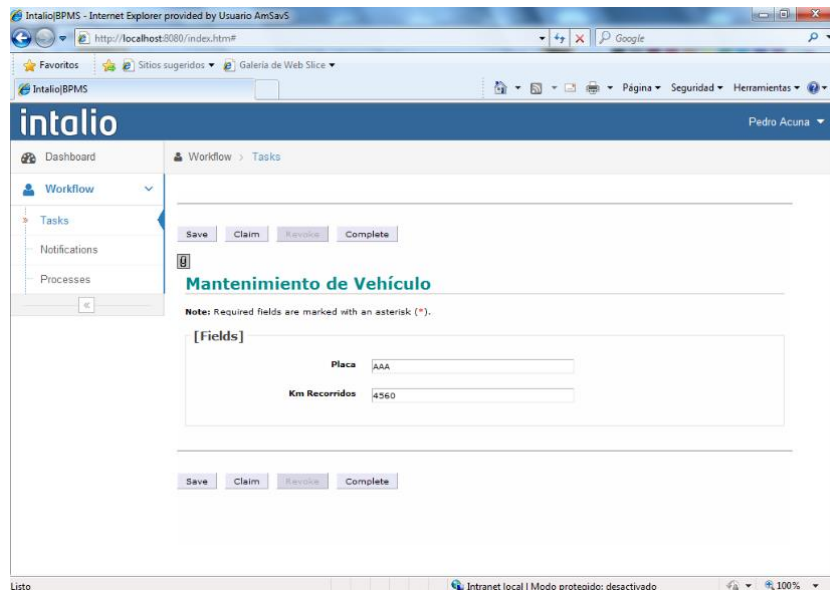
Intalio|BPMS - Internet Explorer provided by Usuario AmSavS

http://localhost:8080/index.htm#

Google

Favoritos

Sitios sugeridos ▾

Galería de Web Slice ▾

Intalio|BPMS

Página ▾ Seguridad ▾ Herramientas ▾

intalio

Pedro Acuna ▾

Dashboard

Workflow › Tasks

Workflow

Tasks

Notifications

Processes

«

Save Claim Revoke Complete

Mantenimiento de Vehículo

Note: Required fields are marked with an asterisk (*).

[Fields]

Placa AAA

Km Recorridos 4560

Save Claim Revoke Complete

Listo

Intranet local | Modo protegido: desactivado

100%